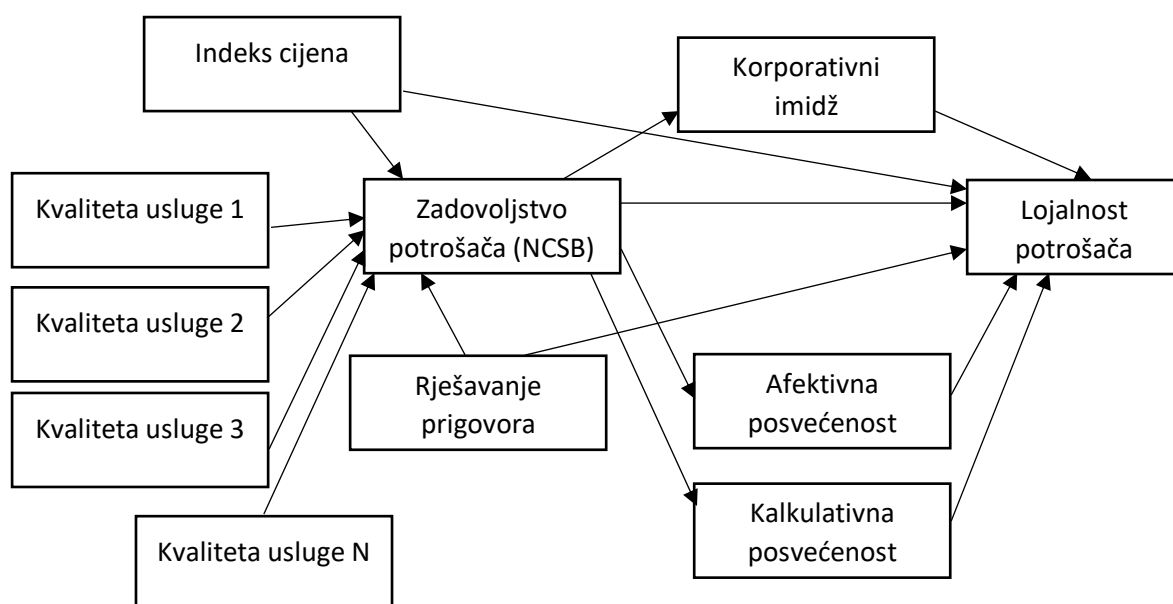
Indeks cijena

Korporativni imidž

Kvaliteta usluge 1

Zadovoljstvo potrošača (NCSB)

Lojalnost potrošača

Kvaliteta usluge 2

Rješavanje prigovora

Afektivna posvećenost

Kvaliteta usluge 3

Kalkulativna posvećenost

Kvaliteta usluge N